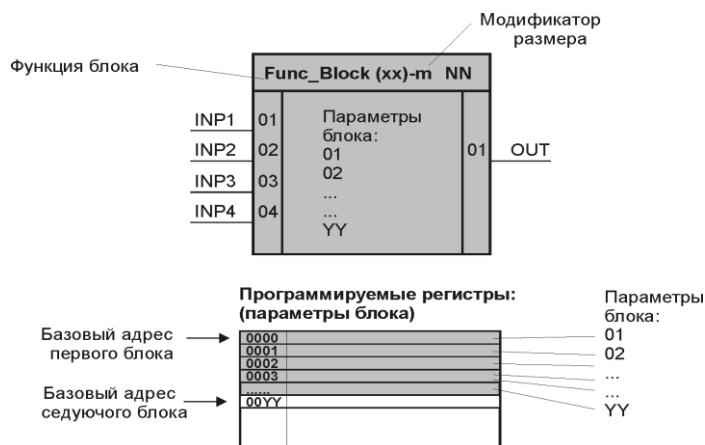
Модификатор размера

Функция блока

Func_Block (xx)-m NN

INP1 01
INP2 02
INP3 03
INP4 04

Параметры блока:
01
02
...
...
YY

01 OUT

Программируемые регистры:
(параметры блока)

Параметры блока:

Базовый адрес первого блока

Базовый адрес седующего блока

0000
0001
0002
0003
.....
00YY

01
02
...
...
YY